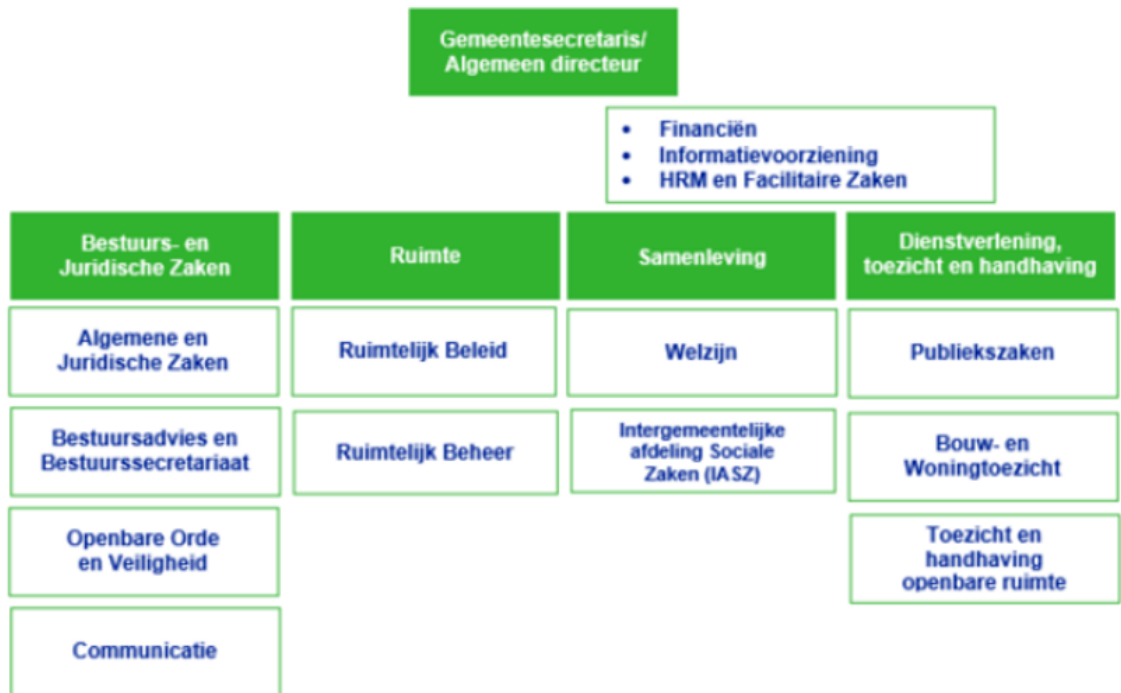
Gemeentesecretaris/
Algemeen directeur

• Financiën
• Informatievoorziening
• HRM en Facilitaire Zaken

Bestuurs- en Juridische Zaken

Algemene en Juridische Zaken

Bestuursadvies en Bestuurssecretariaat

Openbare Orde en Veiligheid

Communicatie

Ruimte

Ruimtelijk Beleid

Ruimtelijk Beheer

Samenleving

Welzijn

Intergemeentelijke afdeling Sociale Zaken (IASZ)

Dienstverlening, toezicht en handhaving

Publiekszaken

Bouw- en Woningtoezicht

Toezicht en handhaving openbare ruimte